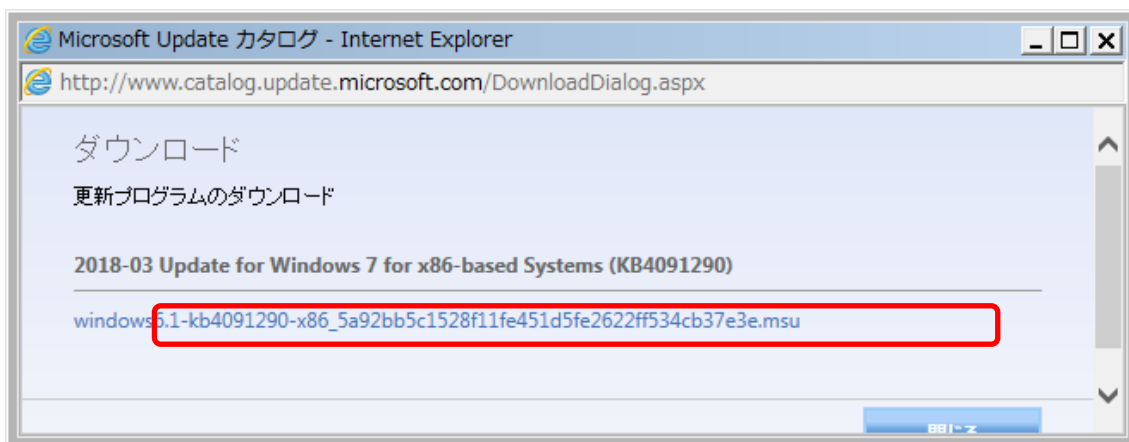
Microsoft Update カタログ - Internet Explorer

http://www.catalog.update.microsoft.com/DownloadDialog.aspx

ダウンロード

更新プログラムのダウンロード

2018-03 Update for Windows 7 for x86-based Systems (KB4091290)

windows6.1-kb4091290-x86_5a92bb5c1528f11fe451d5fe2622ff534cb37e3e.msu

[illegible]